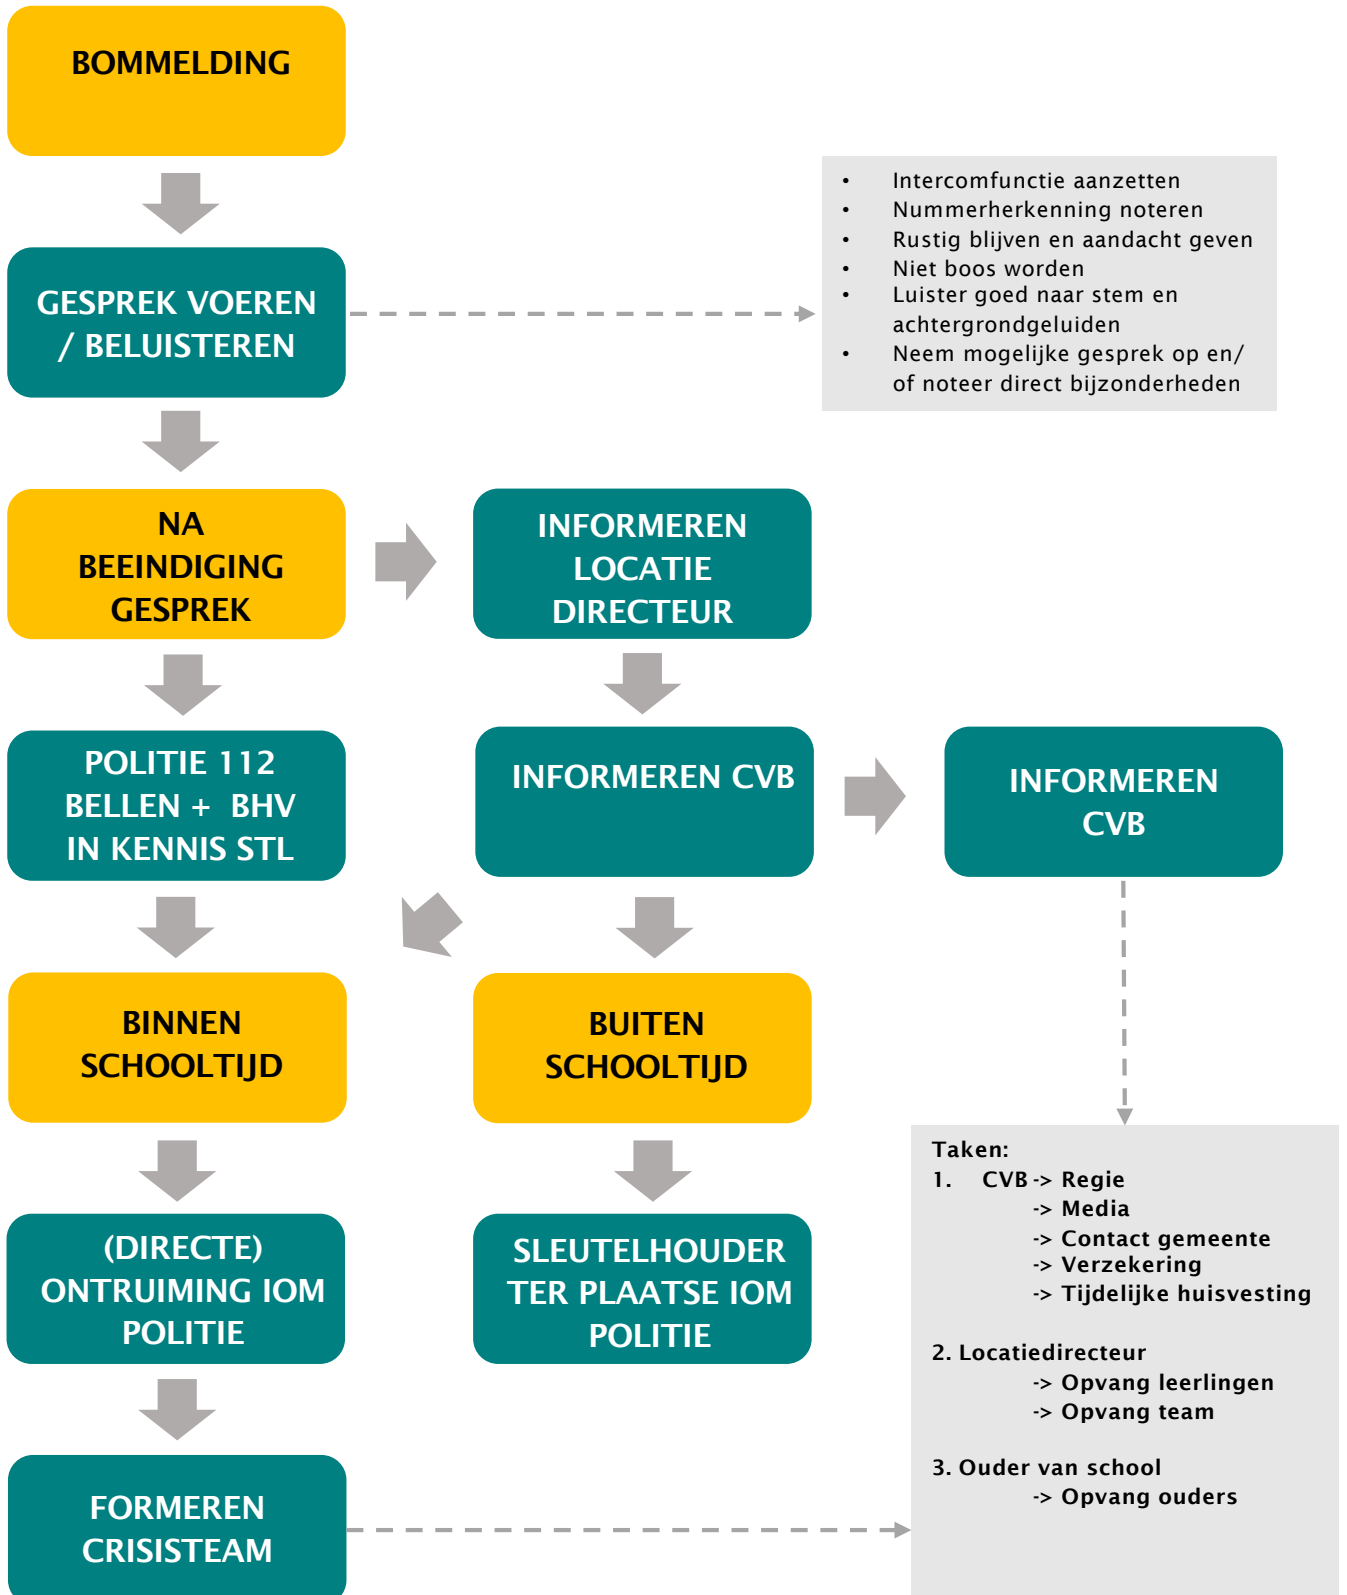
BOMMELDING

GESPREK VOEREN / BELUISTEREN

- Intercomfunctie aanzetten
- Nummerherkenning noteren
- Rustig blijven en aandacht geven
- Niet boos worden
- Luister goed naar stem en achtergrondgeluiden
- Neem mogelijke gesprek op en/ of noteer direct bijzonderheden

NA BEEINDIGING GESPREK

INFORMEREN LOCATIE DIRECTEUR

POLITIE 112 BELLEN + BHV IN KENNIS STL

INFORMEREN CVB

INFORMEREN CVB

BINNEN SCHOOLTIJD

BUITEN SCHOOLTIJD

(DIRECTE) ONTRUIMING IOM POLITIE

SLEUTELHOUDER TER PLAATSE IOM POLITIE

FORMEREN CRISISTEAM

Taken:
1. CVB -> Regie
-> Media
-> Contact gemeente
-> Verzekering
-> Tijdelijke huisvesting

2. Locatiedirecteur
-> Opvang leerlingen
-> Opvang team

3. Ouder van school
-> Opvang ouders